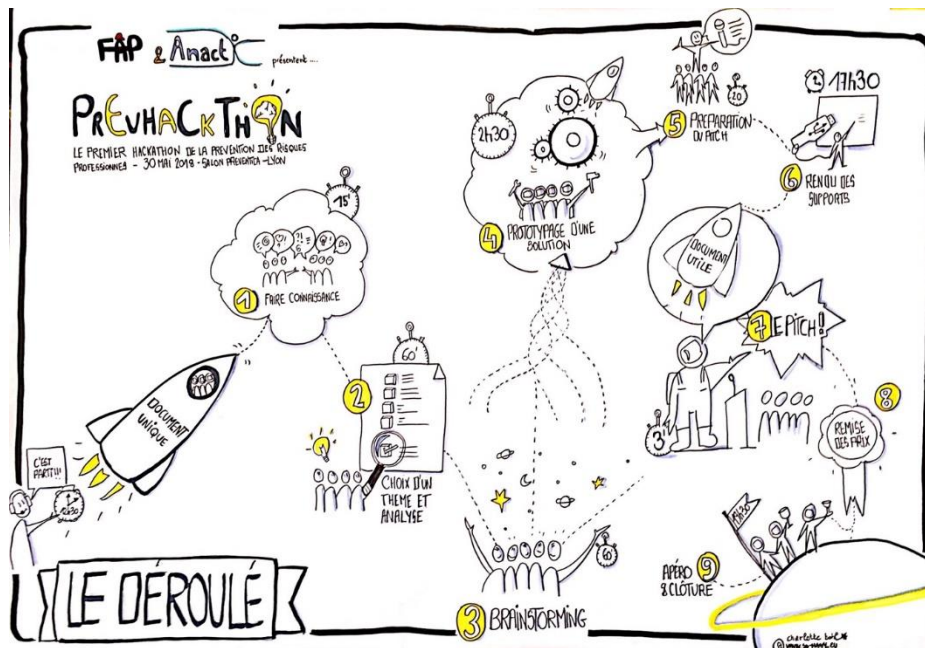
FAP & Anact présentent...

PREVHACKTHON

LE PREMIER HACKATHON DE LA PRÉVENTION DES RISQUES PROFESSIONNELS - 30 MAI 2018 - SALON PRÉVENTICA - LYON

15'

1 FAIRE CONNAISSANCE

DOCUMENT UNIQUE

C'EST PARTI!!

2 CHOIX D'UN THEME ET ANALYSE

60'

2h30

4 PROTOTYPAGE D'UNE SOLUTION

3 BRAINSTORMING

60'

5 PRÉPARATION DU PITCH

20

17h30

6 RENDU DES SUPPORTS

DOCUMENT UTILE

7 LE PITCH!

3'

8 REMISE DES PRIX

APÉRO 9 & CLÔTURE

19h30

LE DÉROULÉ

charlotte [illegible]